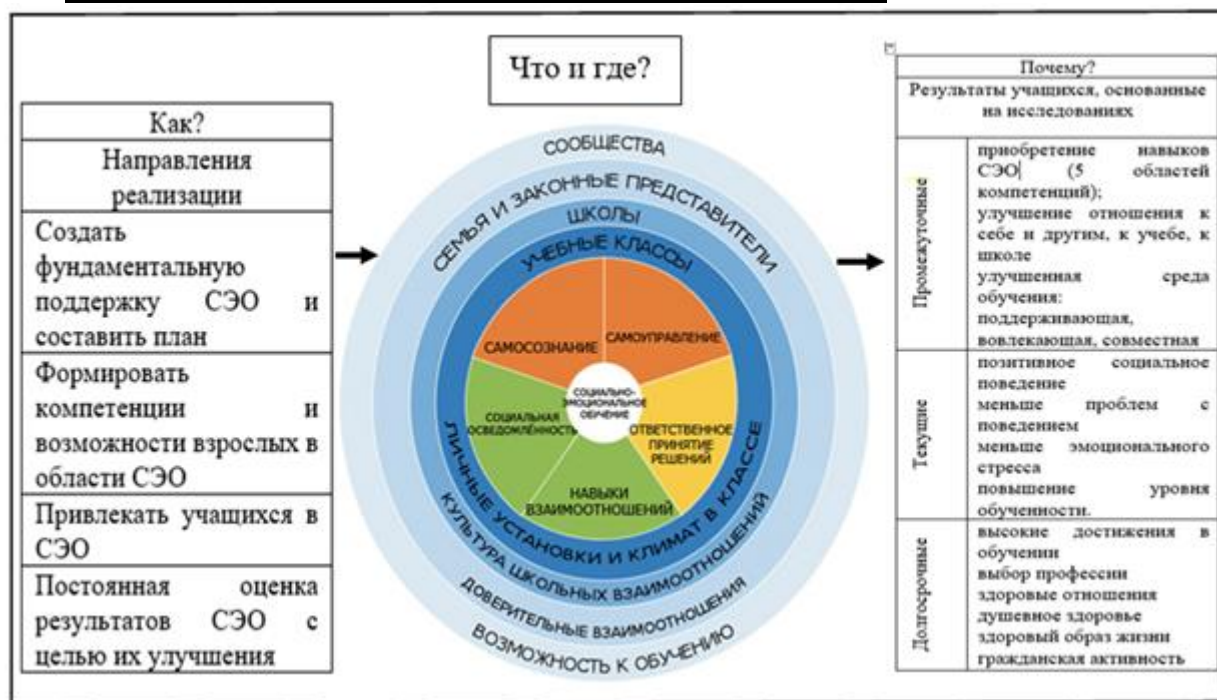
Что и где?

| Как? |
|---|
| Направления реализации |
| Создать фундаментальную поддержку СЭО и составить план |
| Формировать компетенции и возможности взрослых в области СЭО |
| Привлекать учащихся в СЭО |
| Постоянная оценка результатов СЭО с целью их улучшения |

СООБЩЕСТВА
СЕМЬЯ И ЗАКОННЫЕ ПРЕДСТАВИТЕЛИ
ШКОЛЫ
УЧЕБНЫЕ КЛАССЫ
САМОСОЗНАНИЕ
САМОУПРАВЛЕНИЕ
СОЦИАЛЬНО-ЭМОЦИОНАЛЬНОЕ ОБУЧЕНИЕ
СОЦИАЛЬНАЯ ОСВЕДОМЛЁННОСТЬ
ОТВЕТСТВЕННОЕ ПРИНЯТИЕ РЕШЕНИЙ
НАВЫКИ ВЗАИМООТНОШЕНИЙ
ЛИЧНЫЕ УСТАНОВКИ И КЛИМАТ В КЛАССЕ
КУЛЬТУРА ШКОЛЬНЫХ ВЗАИМООТНОШЕНИЙ
ДОВЕРИТЕЛЬНЫЕ ВЗАИМООТНОШЕНИЯ
ВОЗМОЖНОСТЬ К ОБУЧЕНИЮ

| Почему? | |
|---|---|
| Результаты учащихся, основанные на исследованиях | |
| Промежуточные | приобретение навыков СЭО (5 областей компетенций); улучшение отношения к себе и другим, к учебе, к школе улучшенная среда обучения: поддерживающая, вовлекающая, совместная |
| Текущие | позитивное социальное поведение меньше проблем с поведением меньше эмоционального стресса повышение уровня обученности. |
| Долгосрочные | высокие достижения в обучении выбор профессии здоровые отношения душевное здоровье здоровый образ жизни гражданская активность |